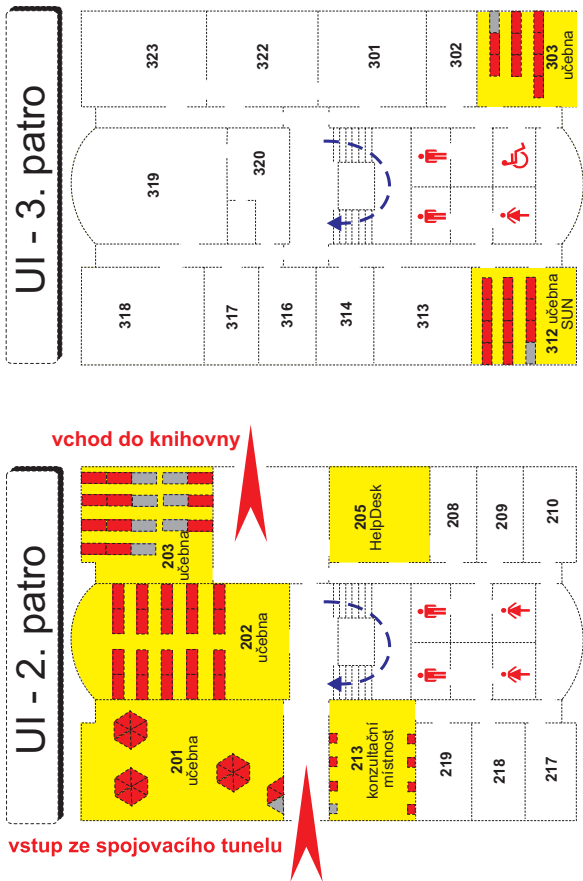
UI - 3. patro

323
322
301
302
303 učebna
319
320
318
317
316
314
313
312 učebna SUN

vchod do knihovny

UI - 2. patro

203 učebna
205 HelpDesk
208
209
210
202 učebna
201 učebna
213 konzultační místnost
219
218
217

vstup ze spojovacího tunelu